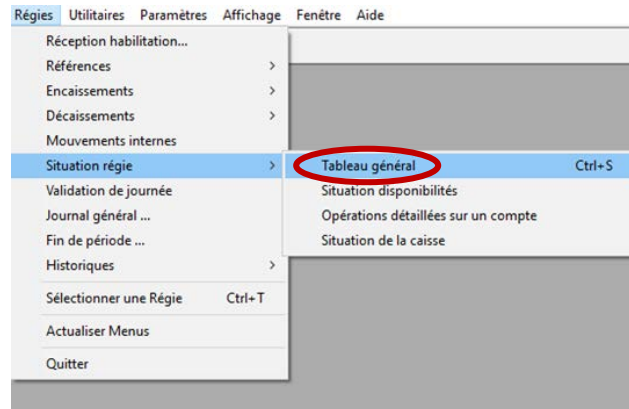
Régies Utilitaires Paramètres Affichage Fenêtre Aide

Réception habilitation...
Références
Encaissements
Décaissements
Mouvements internes
Situation régie
Validation de journée
Journal général ...
Fin de période ...
Historiques
Sélectionner une Régie Ctrl+T
Actualiser Menus
Quitter

Tableau général Ctrl+S
Situation disponibilités
Opérations détaillées sur un compte
Situation de la caisse